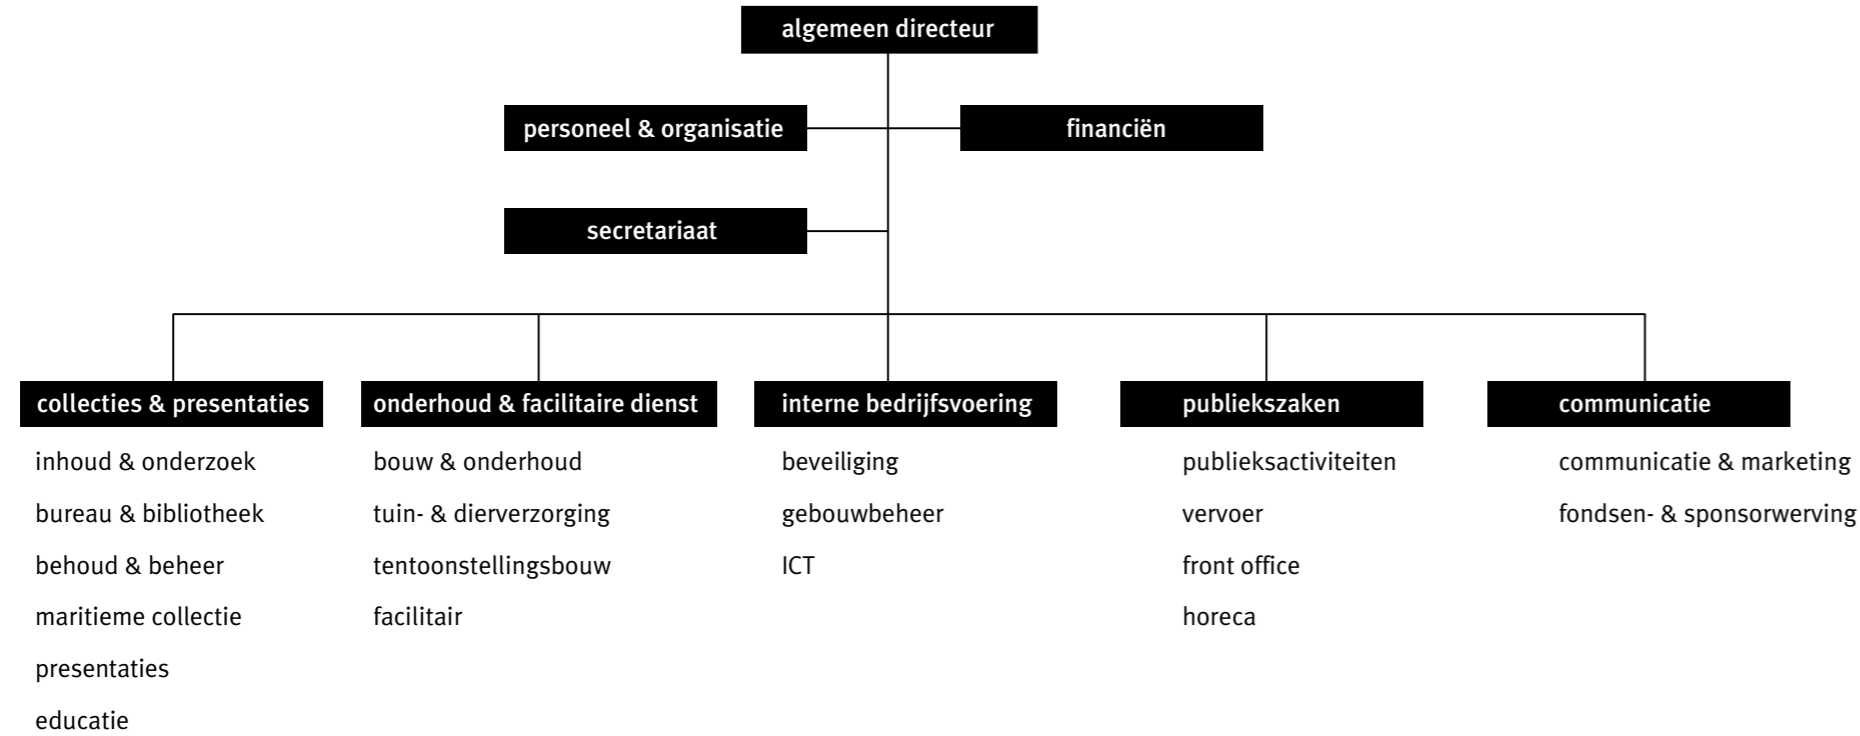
algemeen directeur

personeel & organisatie

financiën

secretariaat

collecties & presentaties

inhoud & onderzoek

bureau & bibliotheek

behoud & beheer

maritieme collectie

presentaties

educatie

onderhoud & facilitaire dienst

bouw & onderhoud

tuin- & dierverzorging

tentoonstellingsbouw

facilitair

interne bedrijfsvoering

beveiliging

gebouwbeheer

ICT

publiekszaken

publieksactiviteiten

vervoer

front office

horeca

communicatie

communicatie & marketing

fondsen- & sponsorwerving